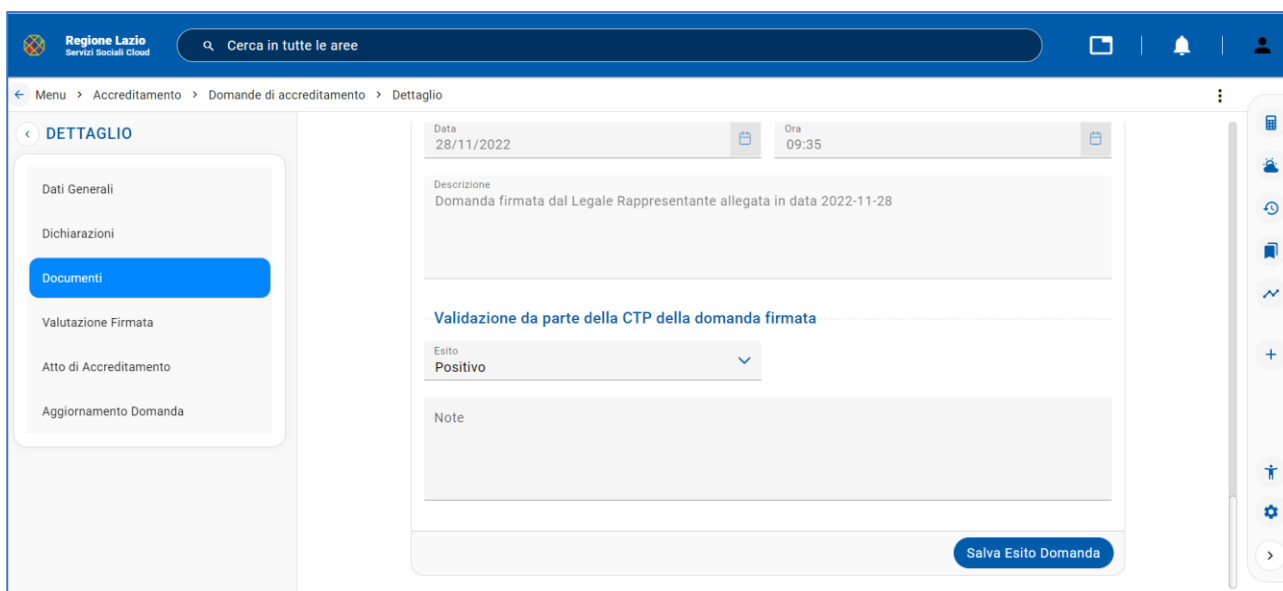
Regione Lazio
Servizi Sociali Cloud

Cerca in tutte le aree

Menu > Accreditamento > Domande di accreditamento > Dettaglio

DETTAGLIO

Dati Generali

Dichiarazioni

Documenti

Valutazione Firmata

Atto di Accreditamento

Aggiornamento Domanda

Data
28/11/2022

Ora
09:35

Descrizione
Domanda firmata dal Legale Rappresentante allegata in data 2022-11-28

Validazione da parte della CTP della domanda firmata

Esito
Positivo

Note

Salva Esito Domanda